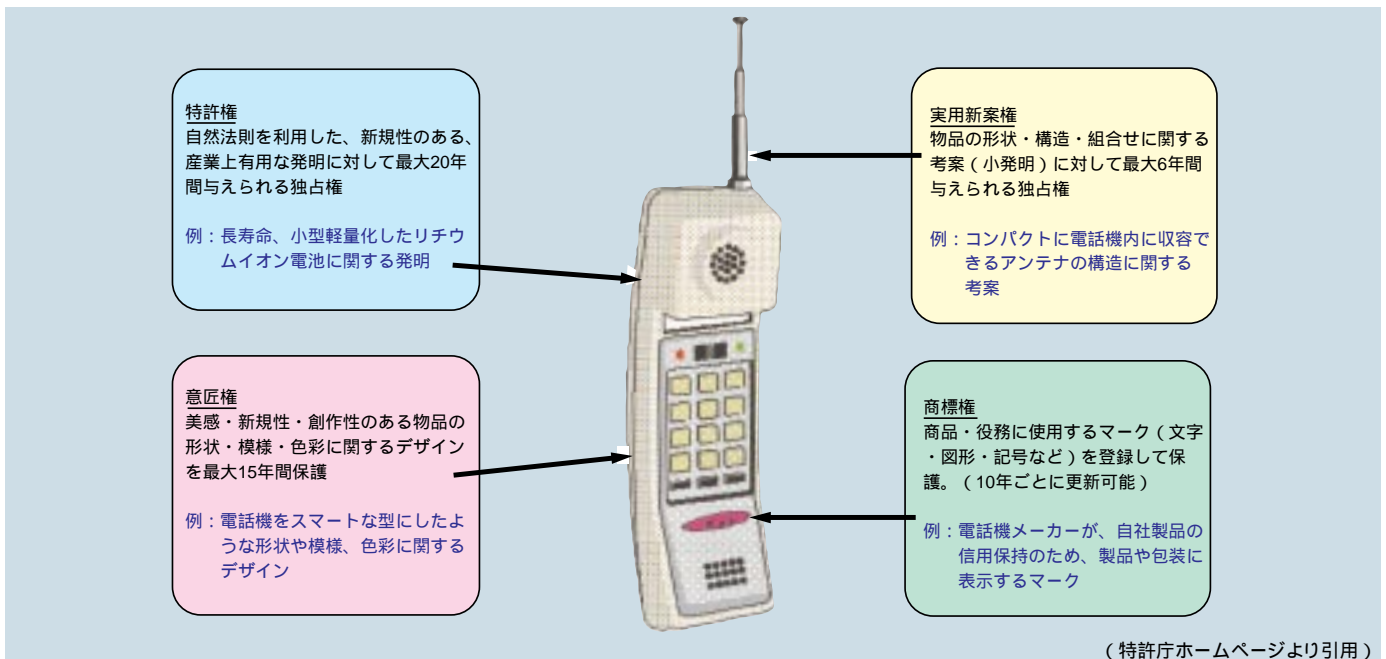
特許権
自然法則を利用した、新規性のある、産業上有用な発明に対して最大20年間与えられる独占権

例：長寿命、小型軽量化したリチウムイオン電池に関する発明

実用新案権
物品の形状・構造・組合せに関する考案（小発明）に対して最大6年間与えられる独占権

例：コンパクトに電話機内に収容できるアンテナの構造に関する考案

意匠権
美感・新規性・創作性のある物品の形状・模様・色彩に関するデザインを最大15年間保護

例：電話機をスマートな型にしたような形状や模様、色彩に関するデザイン

商標権
商品・役務に使用するマーク（文字・図形・記号など）を登録して保護。（10年ごとに更新可能）

例：電話機メーカーが、自社製品の信用保持のため、製品や包装に表示するマーク

（特許庁ホームページより引用）